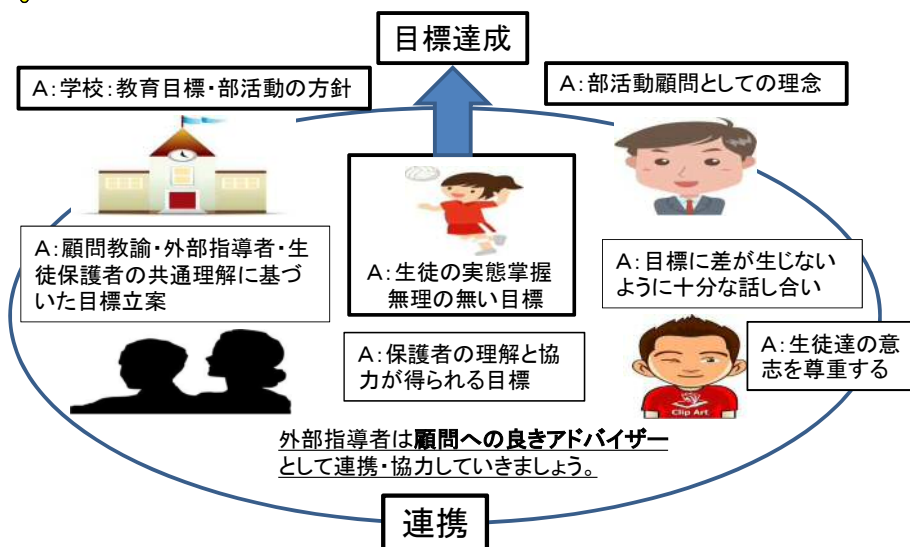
目標達成

A:学校:教育目標・部活動の方針

A:部活動顧問としての理念

A:顧問教諭・外部指導者・生徒保護者の共通理解に基づいた目標立案

A:生徒の実態掌握
無理の無い目標

A:目標に差が生じないように十分な話し合い

A:保護者の理解と協力が得られる目標

A:生徒達の意志を尊重する

Clip Art

外部指導者は顧問への良きアドバイザーとして連携・協力していきましょう。

連携